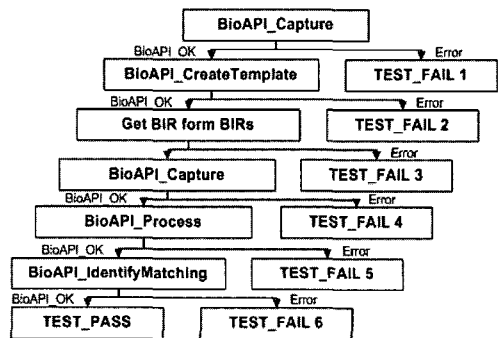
BioAPI_Capture

BioAPI_OK

Error

BioAPI_CreateTemplate

TEST_FAIL 1

BioAPI_OK

Error

Get BIR form BIRs

TEST_FAIL 2

Error

BioAPI_Capture

TEST_FAIL 3

BioAPI_OK

Error

BioAPI_Process

TEST_FAIL 4

BioAPI_OK

Error

BioAPI_IdentifyMatching

TEST_FAIL 5

BioAPI_OK

Error

TEST_PASS

TEST_FAIL 6